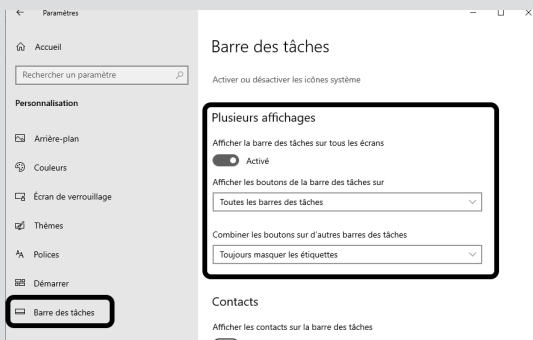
Paramètres

Accueil

Rechercher un paramètre

Personnalisation

Arrière-plan

Couleurs

Écran de verrouillage

Thèmes

Polices

Démarrer

Barre des tâches

Barre des tâches

Activer ou désactiver les icônes système

Plusieurs affichages

Afficher la barre des tâches sur tous les écrans

Activé

Afficher les boutons de la barre des tâches sur

Toutes les barres des tâches

Combiner les boutons sur d'autres barres des tâches

Toujours masquer les étiquettes

Contacts

Afficher les contacts sur la barre des tâches